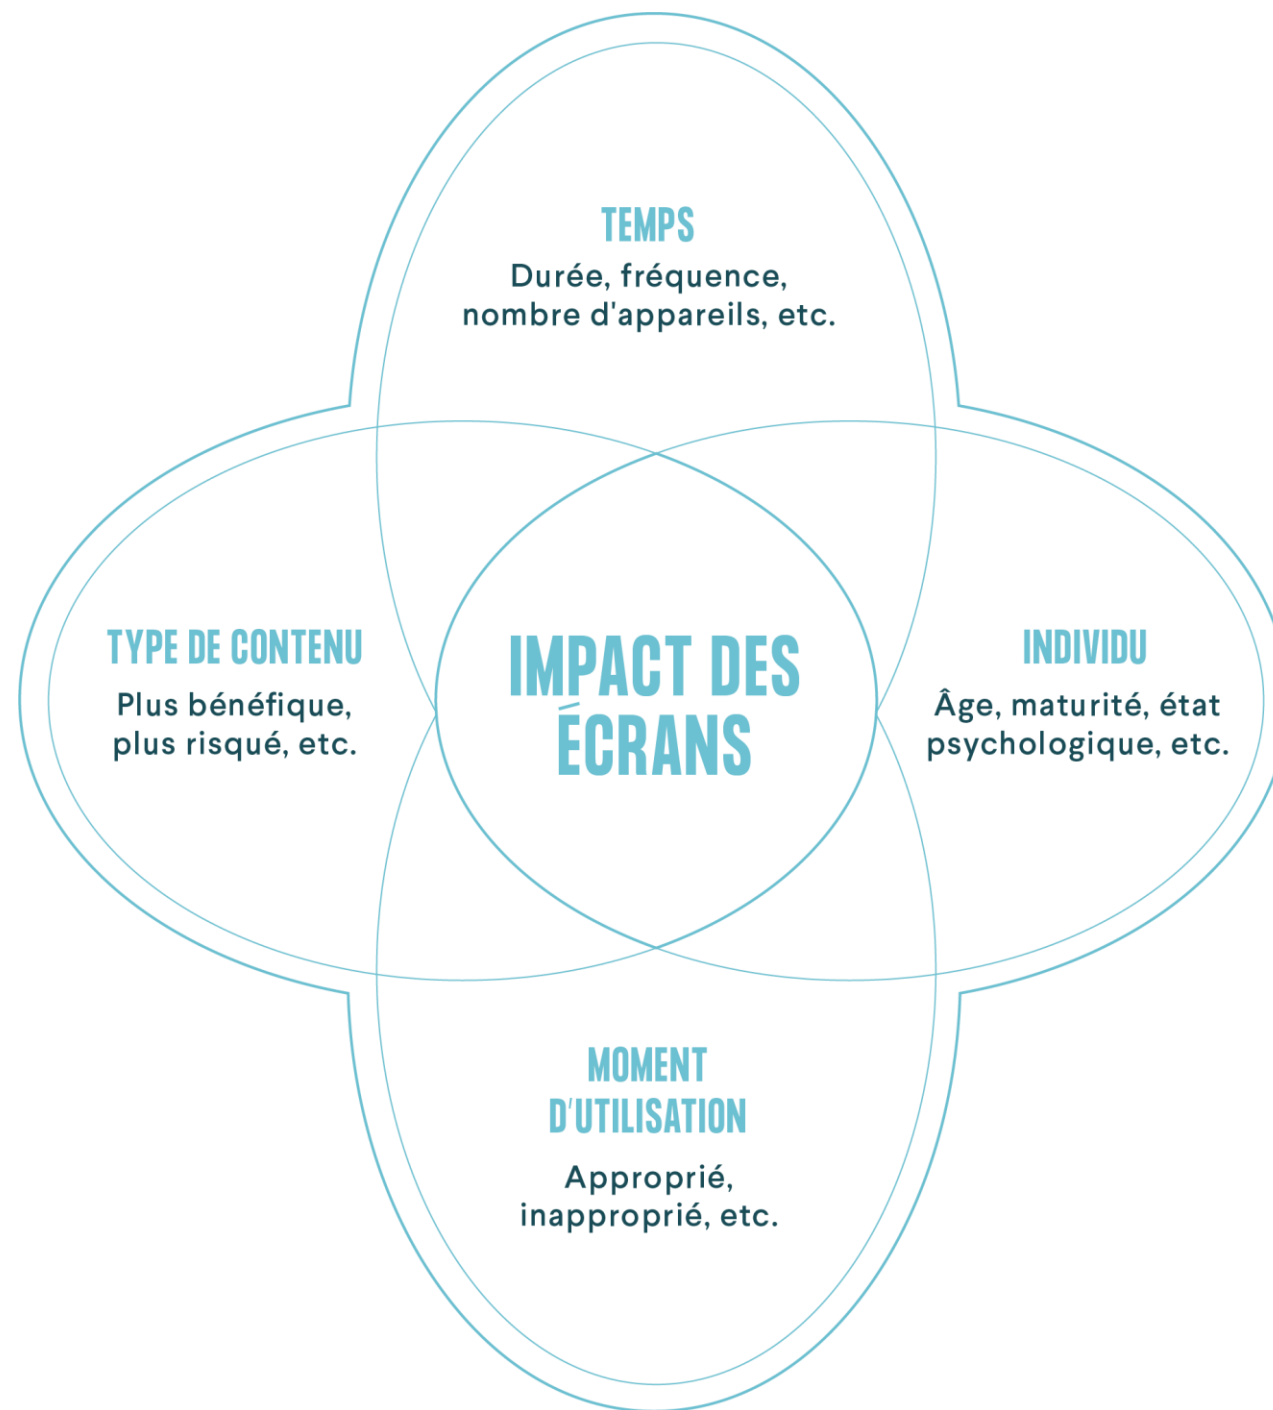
TEMPS
Durée, fréquence, nombre d'appareils, etc.

TYPE DE CONTENU
Plus bénéfique, plus risqué, etc.

IMPACT DES ÉCRANS

INDIVIDU
Âge, maturité, état psychologique, etc.

MOMENT D'UTILISATION
Approprié, inapproprié, etc.